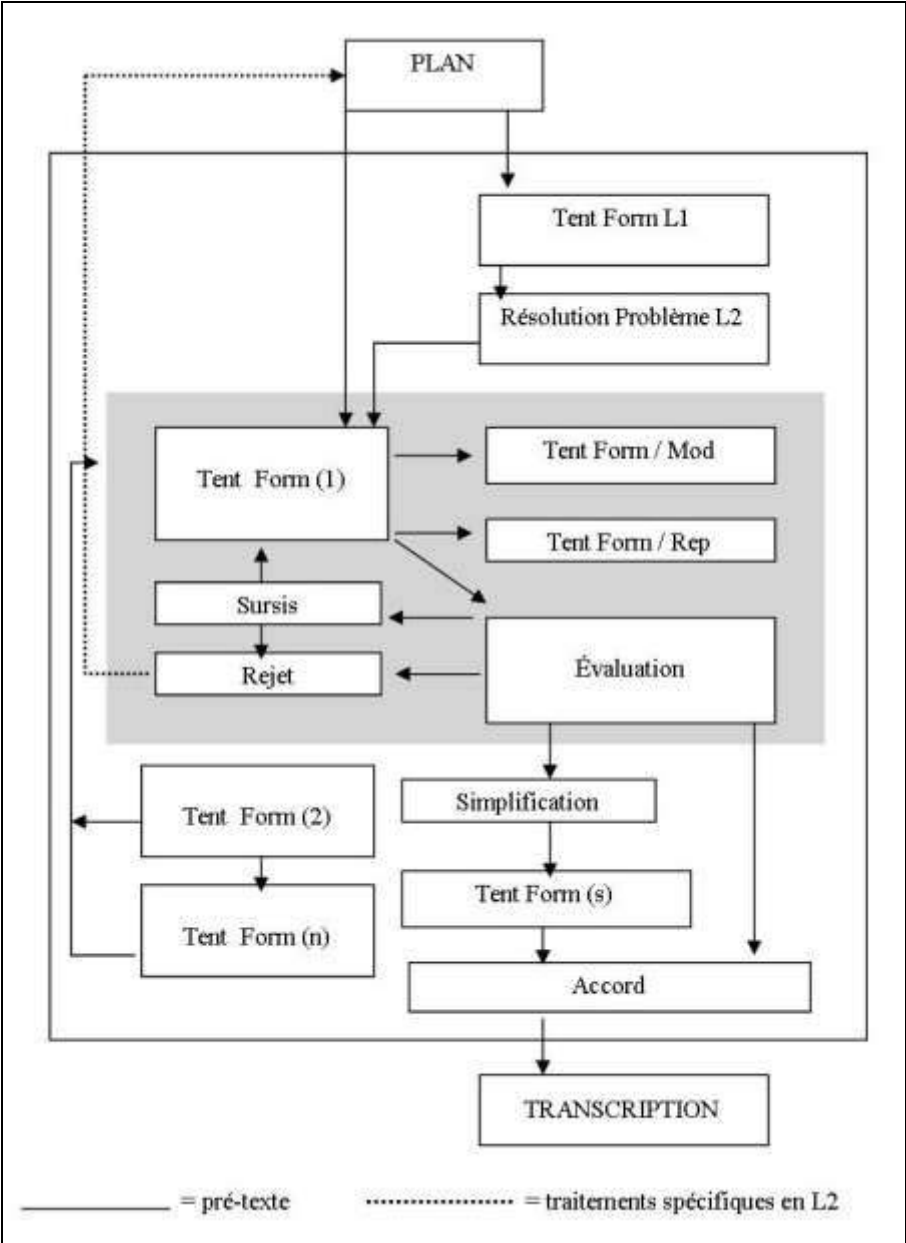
PLAN

Tent Form L1

Résolution Problème L2

Tent Form (1)

Tent Form / Mod

Tent Form / Rep

Sursis

Rejet

Évaluation

Tent Form (2)

Tent Form (n)

Simplification

Tent Form (s)

Accord

TRANSCRIPTION

= pré-texte

= traitements spécifiques en L2